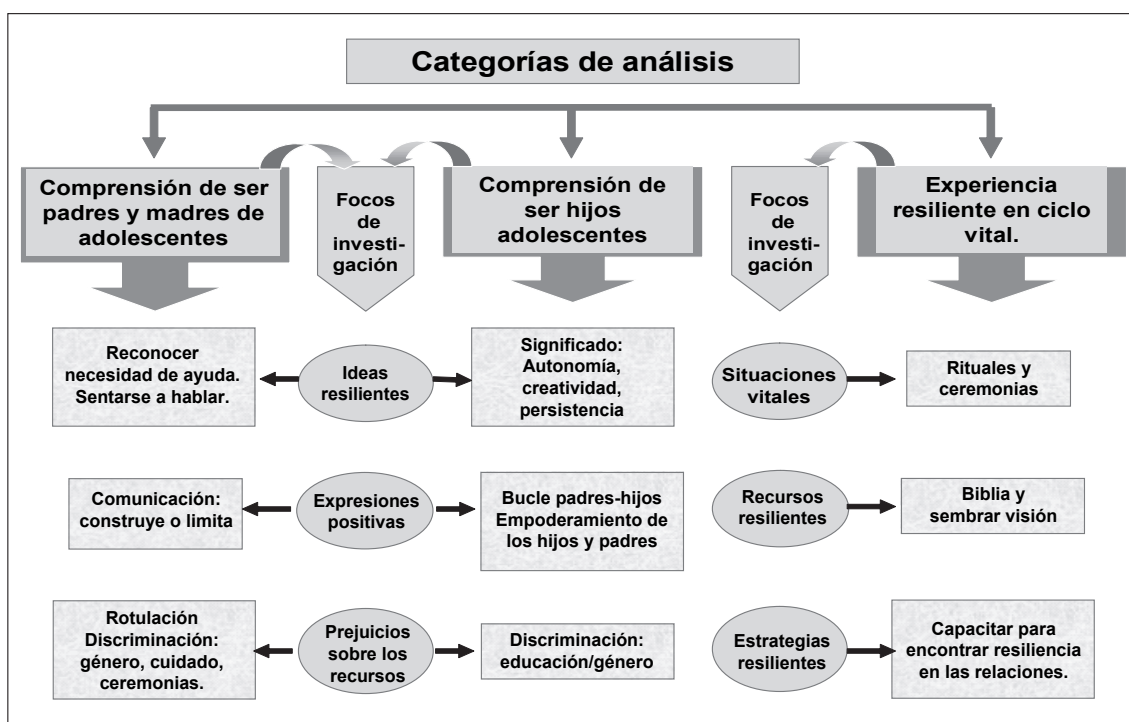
Categorías de análisis

Comprensión de ser padres y madres de adolescentes

Focos de investigación

Comprensión de ser hijos adolescentes

Focos de investigación

Experiencia resiliente en ciclo vital.

Reconocer necesidad de ayuda. Sentarse a hablar.

Ideas resilientes

Significado: Autonomía, creatividad, persistencia

Situaciones vitales

Rituales y ceremonias

Comunicación: construye o limita

Expresiones positivas

Bucle padres-hijos Empoderamiento de los hijos y padres

Recursos resilientes

Biblia y sembrar visión

Rotulación Discriminación: género, cuidado, ceremonias.

Prejuicios sobre los recursos

Discriminación: educación/género

Estrategias resilientes

Capacitar para encontrar resiliencia en las relaciones.